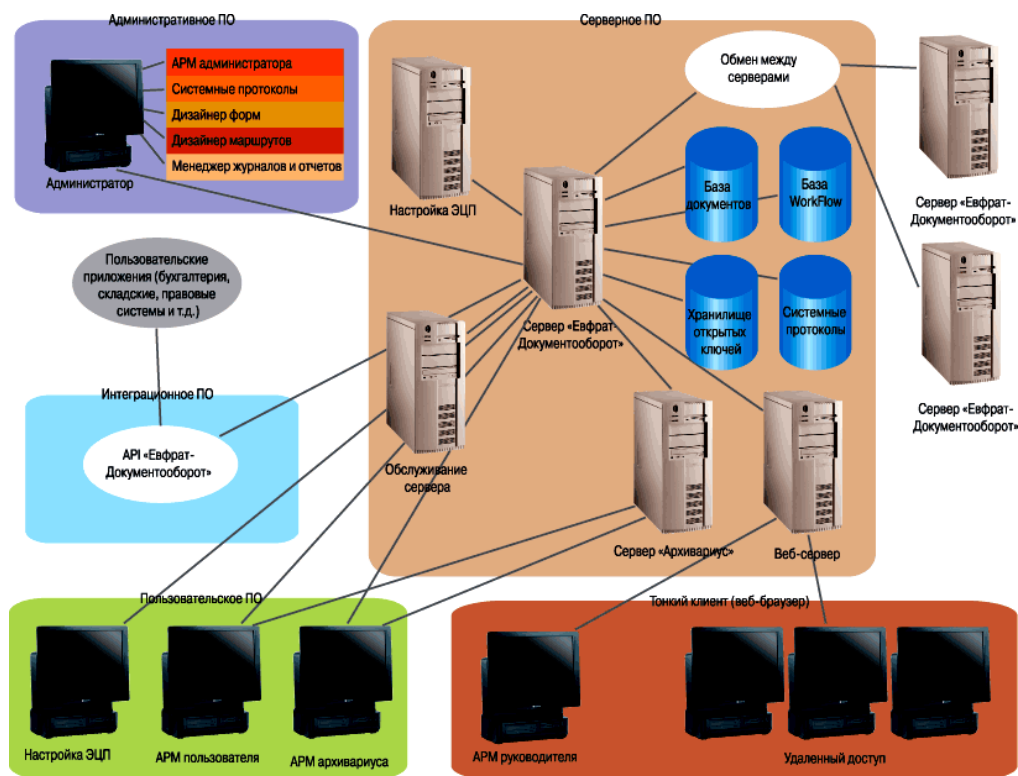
Административное ПО

АРМ администратора
Системные протоколы
Дизайнер форм
Дизайнер маршрутов
Менеджер журналов и отчетов

Администратор

Серверное ПО

Обмен между серверами

Настройка ЭЦП

База документов
База WorkFlow

Хранилище открытых ключей
Системные протоколы

Сервер «Евфрат-Документооборот»

Сервер «Евфрат-Документооборот»

Сервер «Евфрат-Документооборот»

Пользовательские приложения (бухгалтерия, складские, правовые системы и т.д.)

Интеграционное ПО

API «Евфрат-Документооборот»

Обслуживание сервера

Сервер «Архивариус»

Веб-сервер

Пользовательское ПО

Настройка ЭЦП
АРМ пользователя
АРМ архивариуса

Тонкий клиент (веб-браузер)

АРМ руководителя
Удаленный доступ